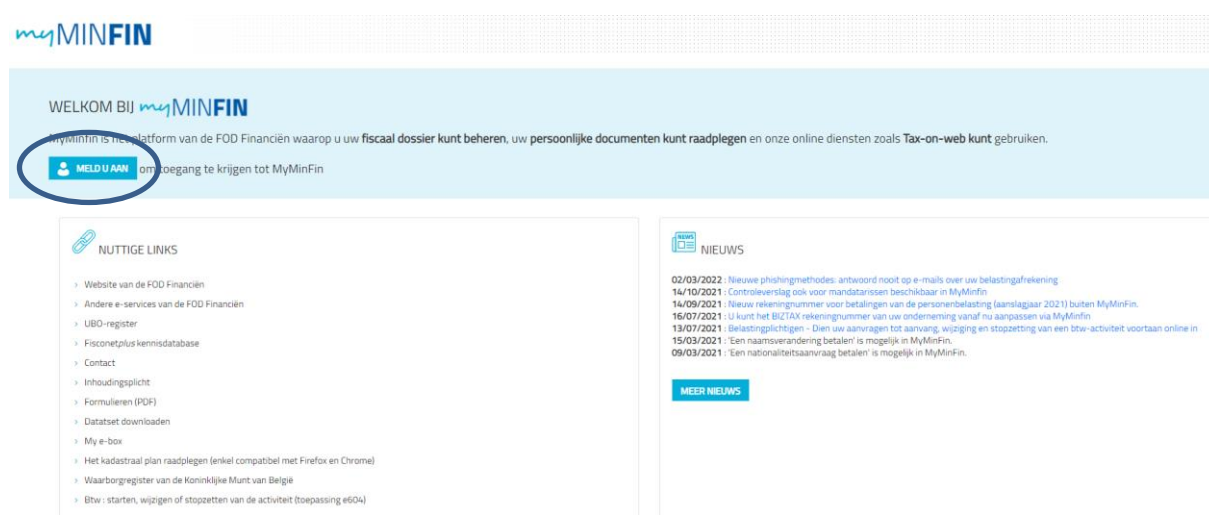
myMINFIN

WELKOM BIJ myMINFIN

MyMinfin is het platform van de FOD Financiën waarop u uw **fiscaal dossier kunt beheren**, uw **persoonlijke documenten kunt raadplegen** en onze online diensten zoals **Tax-on-web kunt** gebruiken.

MELD U AAN om toegang te krijgen tot MyMinFin

NUTTIGE LINKS

› Website van de FOD Financiën
› Andere e-services van de FOD Financiën
› UBO-register
› Fisconet*plus* kennisdatabase
› Contact
› Inhoudingsplicht
› Formulieren (PDF)
› Datatset downloaden
› My e-box
› Het kadastraal plan raadplegen (enkel compatibel met Firefox en Chrome)
› Waarborgregister van de Koninklijke Munt van België
› Btw : starten, wijzigen of stopzetten van de activiteit (toepassing e604)

NEWS

NIEUWS

02/03/2022 : Nieuwe phishingmethodes: antwoord nooit op e-mails over uw belastingafrekening
14/10/2021 : Controleverslag ook voor mandatarissen beschikbaar in MyMinfin
14/09/2021 : Nieuw rekeningnummer voor betalingen van de personenbelasting (aanslagjaar 2021) buiten MyMinFin.
16/07/2021 : U kunt het BIZTAX rekeningnummer van uw onderneming vanaf nu aanpassen via MyMinfin
13/07/2021 : Belastingplichtigen - Dien uw aanvragen tot aanvang, wijziging en stopzetting van een btw-activiteit voortaan online in
15/03/2021 : 'Een naamsverandering betalen' is mogelijk in MyMinFin.
09/03/2021 : 'Een nationaliteitsaanvraag betalen' is mogelijk in MyMinFin.

MEER NIEUWS